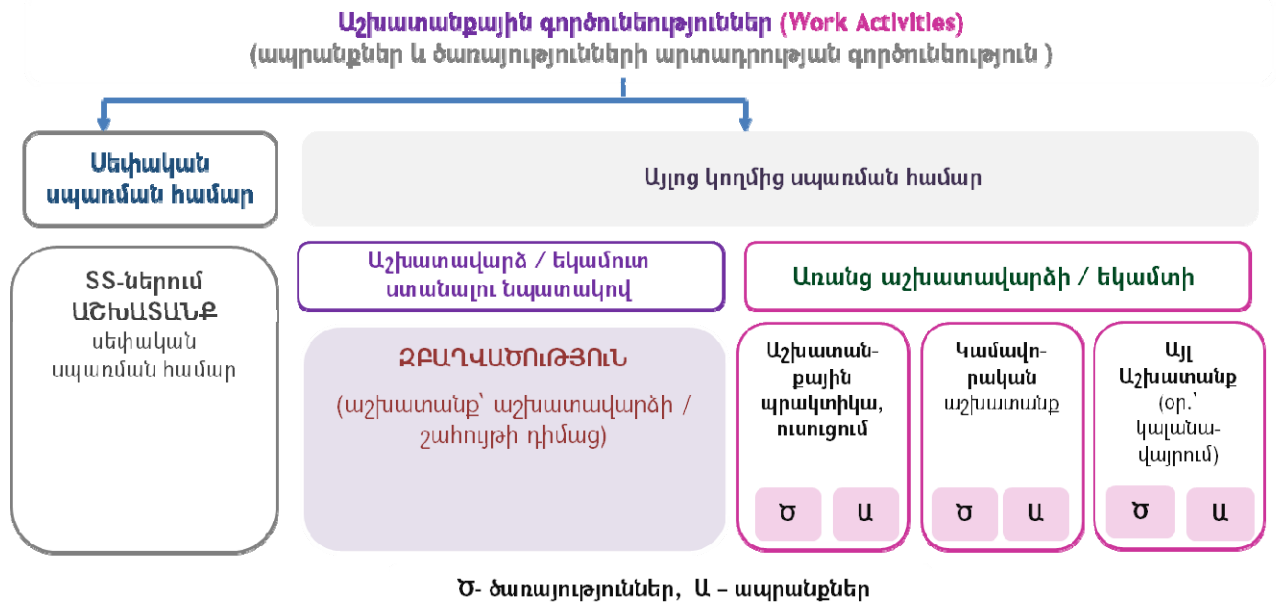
Աշխատանքային գործունեություններ (Work Activities)
(ապրանքներ և ծառայությունների արտադրության գործունեություն )

Սեփական սպառման համար

Այլոց կողմից սպառման համար

SS-ներում ԱՇԽԱՏԱՆՔ սեփական սպառման համար

Աշխատավարձ / եկամուտ ստանալու նպատակով

Առանց աշխատավարձի / եկամտի

ԶԲԱՂՎԱԾՈՒԹՅՈՒՆ
(աշխատանք՝ աշխատավարձի / շահույթի դիմաց)

Աշխատանքային պրակտիկա, ուսուցում

Ծ

Ա

Կամավորական աշխատանք

Ծ

Ա

Այլ Աշխատանք (օր.՝ կալանավայրում)

Ծ

Ա

Ծ- ծառայություններ, Ա – ապրանքներ